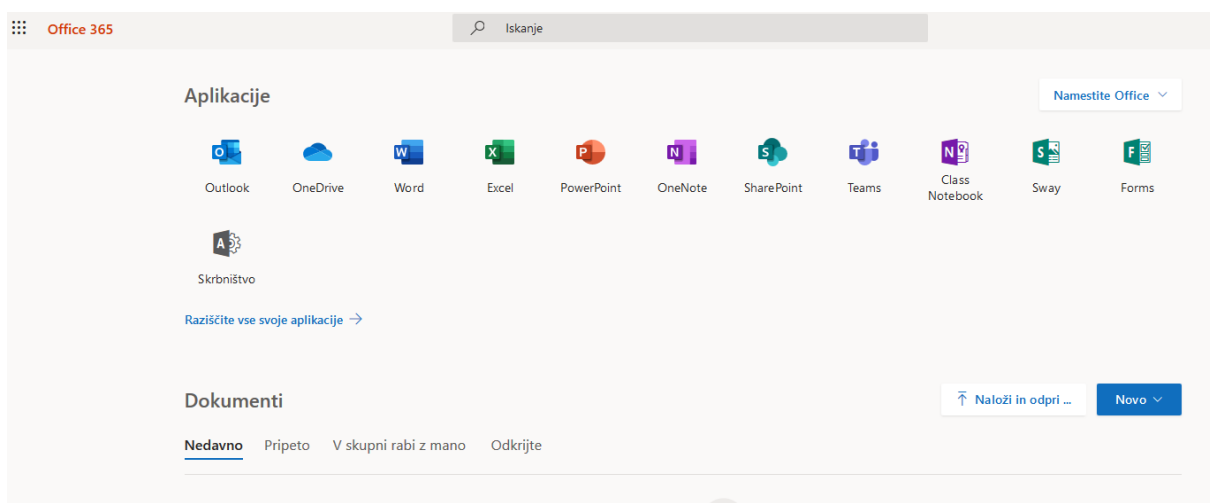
Office 365

Iskanje

Aplikacije

Namestite Office

Outlook
OneDrive
Word
Excel
PowerPoint
OneNote
SharePoint
Teams
Class Notebook
Sway
Forms
Skrbništvo

Raziščite vse svoje aplikacije →

Dokumenti

Naloži in odpri ...

Novo

Nedavno
Pripeto
V skupni rabi z mano
Odkrijte